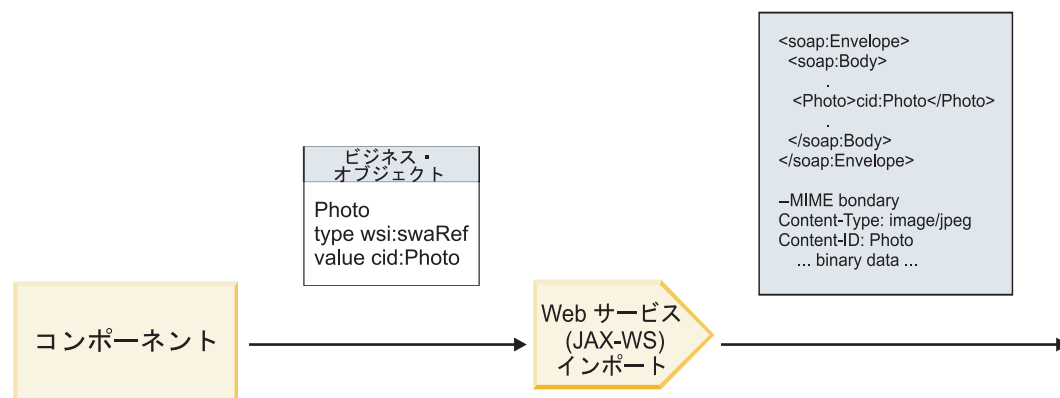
ビジネス・
オブジェクト

Photo
type wsi:swaRef
value cid:Photo

<soap:Envelope>
<soap:Body>
.
<Photo>cid:Photo</Photo>
.
</soap:Body>
</soap:Envelope>

–MIME bondary
Content-Type: image/jpeg
Content-ID: Photo
... binary data ...

コンポーネント

Web サービス
(JAX-WS)
インポート